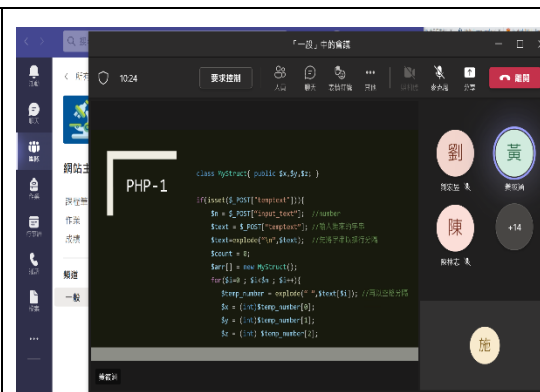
「一般」中的會議

10:24

要求控制

人員

聊天

表情符號

更多

攝影機

麥克風

分享

離開

PHP-1

class MyStruct{ public $x,$y,$z; }

if(isset($_POST["tomptext"])){
$n = $_POST["input_text"]; //number
$text = $_POST["tomptext"]; //輸入進來的字串
$text=explode("\n",$text); //先用字串以換行分開
$count = 0;
$arr[] = new MyStruct();
for($i=0 ; $i<$n ; $i++){
$temp_number = explode(" ",$text[$i]); //用空白做分隔
$x = (int)$temp_number[0];
$y = (int)$temp_number[1];
$z = (int) $temp_number[2];

劉

黃

陳

+14

施

網站主

課程

作業

成績

頻道

一般

活動

聊天

團隊

作業

行事曆

通話

檔案

...